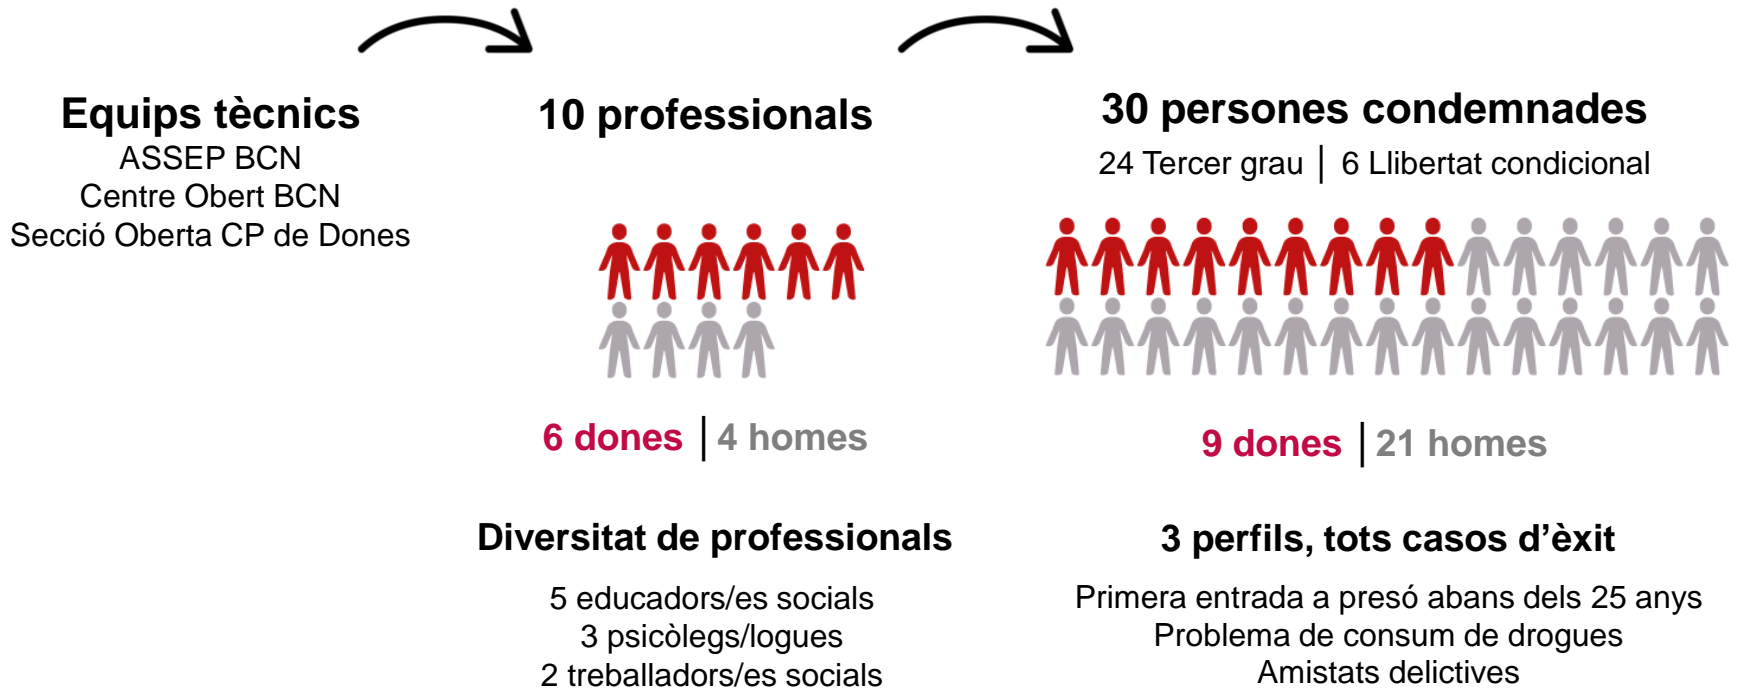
Equips tècnics
ASSEP BCN
Centre Obert BCN
Secció Oberta CP de Dones

10 professionals

6 dones | 4 homes

Diversitat de professionals

5 educadors/es socials
3 psicòlegs/logues
2 treballadors/es socials

30 persones condemnades
24 Tercer grau | 6 Llibertat condicional

9 dones | 21 homes

3 perfils, tots casos d'èxit

Primera entrada a presó abans dels 25 anys
Problema de consum de drogues
Amistats delictives